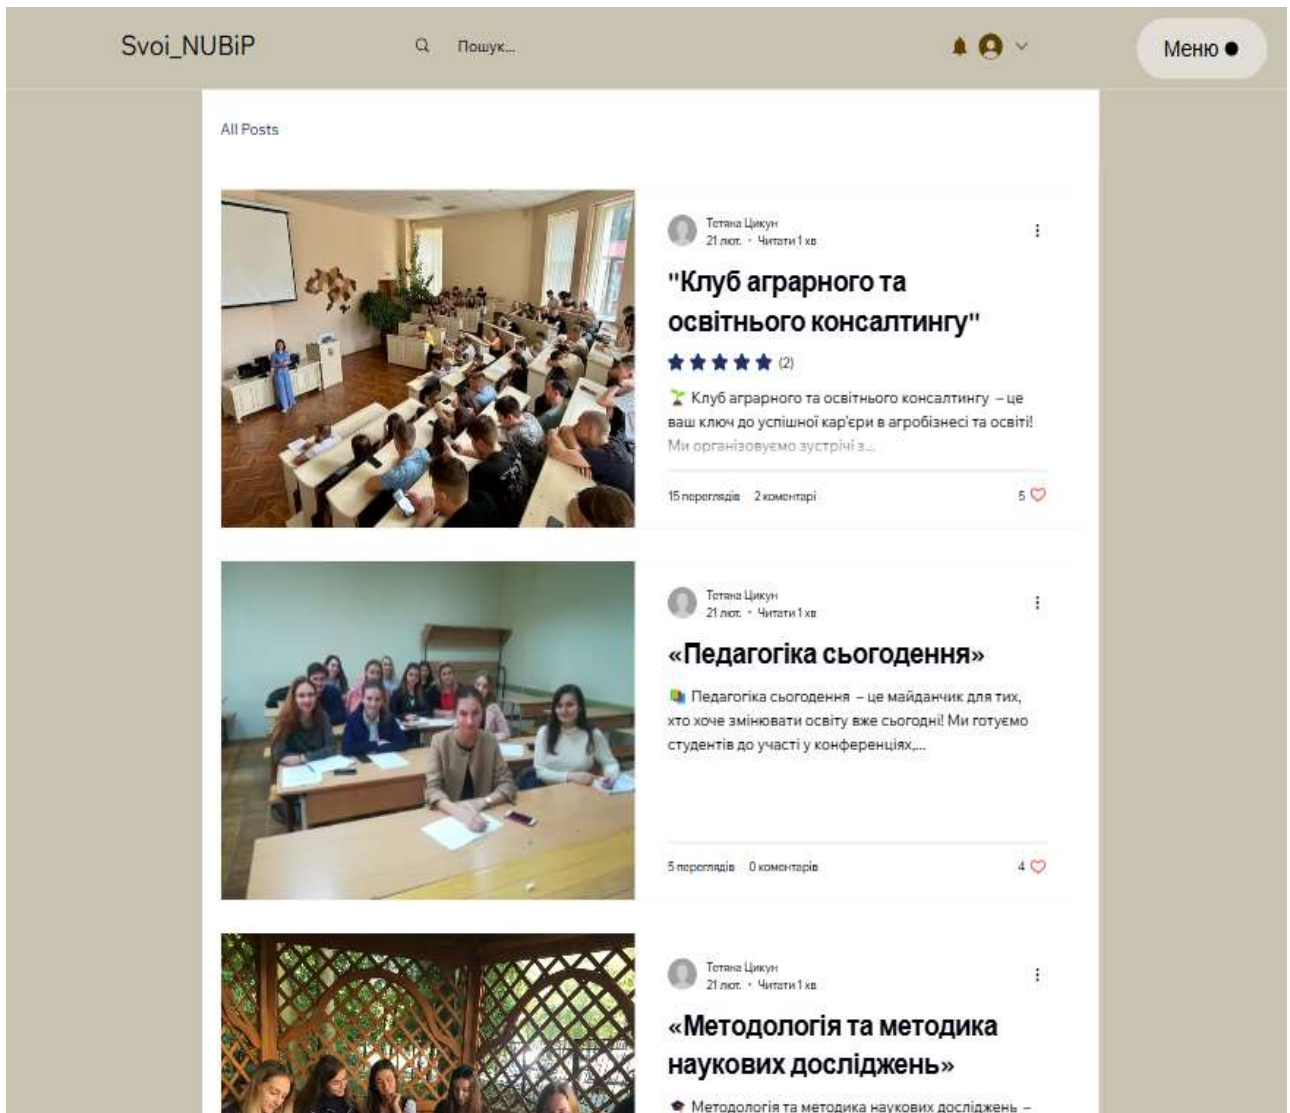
Svoi_NUBiP

Пошук...

Меню

All Posts

Тетяна Цикун
21 лют. · Читати 1 хв

"Клуб аграрного та освітнього консалтингу"

(2)

Клуб аграрного та освітнього консалтингу – це ваш ключ до успішної кар'єри в агробізнесі та освіті! Ми організовуємо зустрічі з...

15 переглядів 2 коментарі

5

Тетяна Цикун
21 лют. · Читати 1 хв

«Педагогіка сьогодення»

Педагогіка сьогодення – це майданчик для тих, хто хоче змінювати освіту вже сьогодні! Ми готуємо студентів до участі у конференціях,...

5 переглядів 0 коментарів

4

Тетяна Цикун
21 лют. · Читати 1 хв

«Методологія та методика наукових досліджень»

Методологія та методика наукових досліджень –